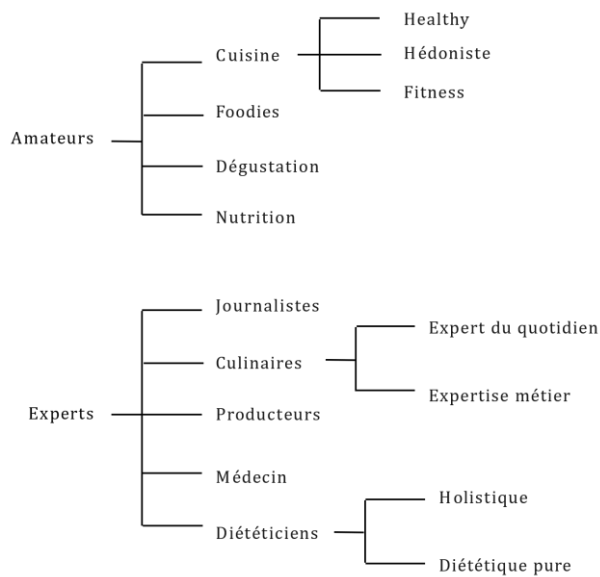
Amateurs

Cuisine

Healthy

Hédoniste

Fitness

Foodies

Dégustation

Nutrition

Experts

Journalistes

Culinaires

Expert du quotidien

Expertise métier

Producteurs

Médecin

Diététiciens

Holistique

Diététique pure